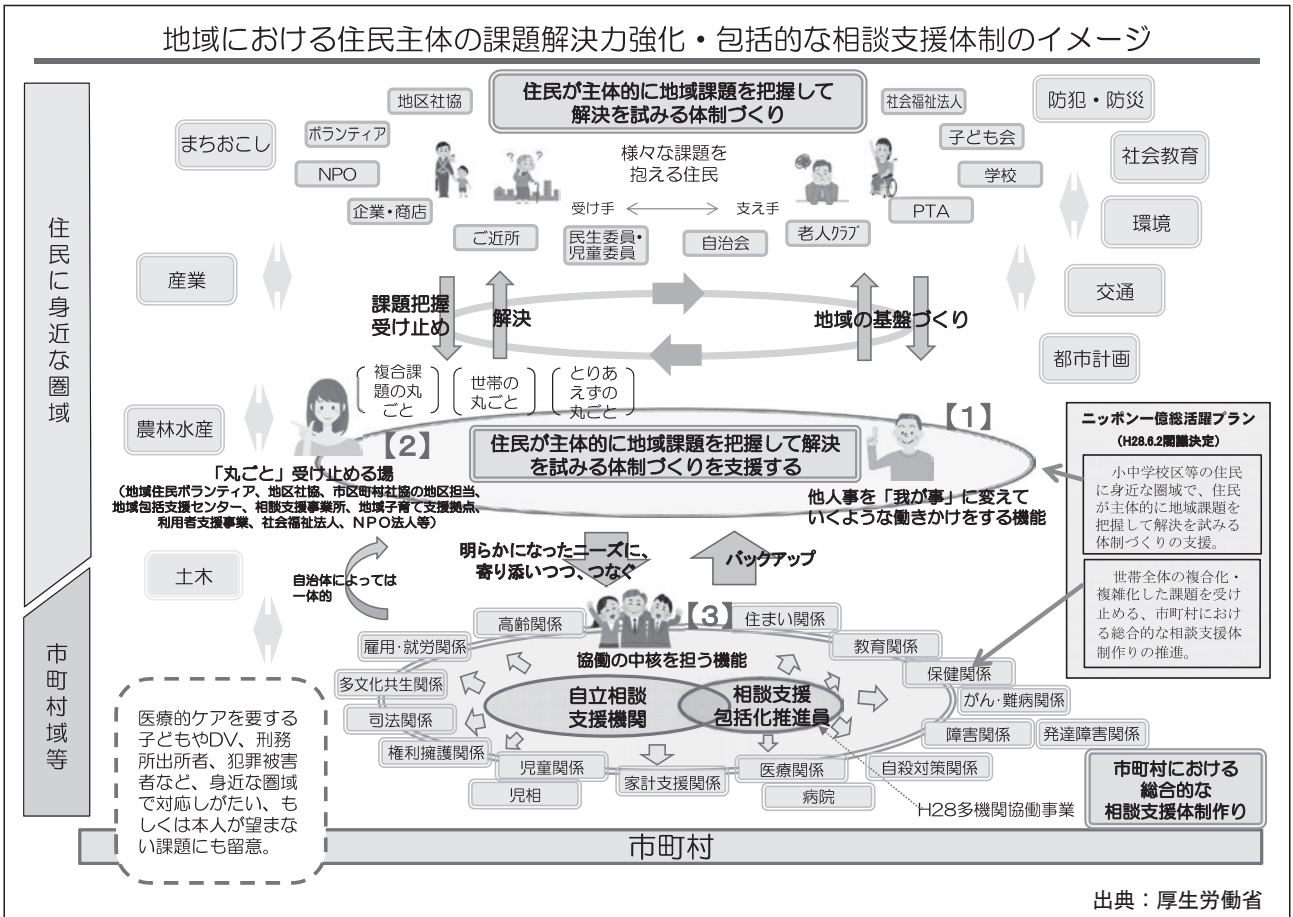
地域における住民主体の課題解決力強化・包括的な相談支援体制のイメージ

住民に身近な圏域

市町村域等

住民が主体的に地域課題を把握して解決を試みる体制づくり

地区社協

ボランティア

まちおこし

NPO

企業・商店

様々な課題を抱える住民

受け手 ⟷ 支え手

社会福祉法人

子ども会

学校

PTA

防犯・防災

社会教育

環境

交通

都市計画

ご近所

民生委員・児童委員

自治会

老人クラブ

産業

課題把握 受け止め

解決

地域の基盤づくり

複合課題の丸ごと

世帯の丸ごと

とりあえずの丸ごと

農林水産

【2】

【1】

住民が主体的に地域課題を把握して解決を試みる体制づくりを支援する

「丸ごと」受け止める場
（地域住民ボランティア、地区社協、市区町村社協の地区担当、地域包括支援センター、相談支援事業所、地域子育て支援拠点、利用者支援事業、社会福祉法人、NPO法人等）

他人事を「我が事」に変えていくような働きかけをする機能

ニッポン一億総活躍プラン
（H28.6.2閣議決定）

小中学校区等の住民に身近な圏域で、住民が主体的に地域課題を把握して解決を試みる体制づくりの支援。

世帯全体の複合化・複雑化した課題を受け止める、市町村における総合的な相談支援体制作りの推進。

土木

自治体によっては一体的

明らかになったニーズに、寄り添いつつ、つなぐ

バックアップ

【3】

協働の中核を担う機能

高齢関係

住まい関係

雇用・就労関係

教育関係

多文化共生関係

保健関係

がん・難病関係

司法関係

自立相談支援機関

相談支援包括化推進員

障害関係

発達障害関係

権利擁護関係

児童関係

家計支援関係

医療関係

自殺対策関係

児相

病院

医療的ケアを要する子どもやDV、刑務所出所者、犯罪被害者など、身近な圏域で対応しがたい、もしくは本人が望まない課題にも留意。

H28多機関協働事業

市町村における総合的な相談支援体制作り

市町村

出典：厚生労働省